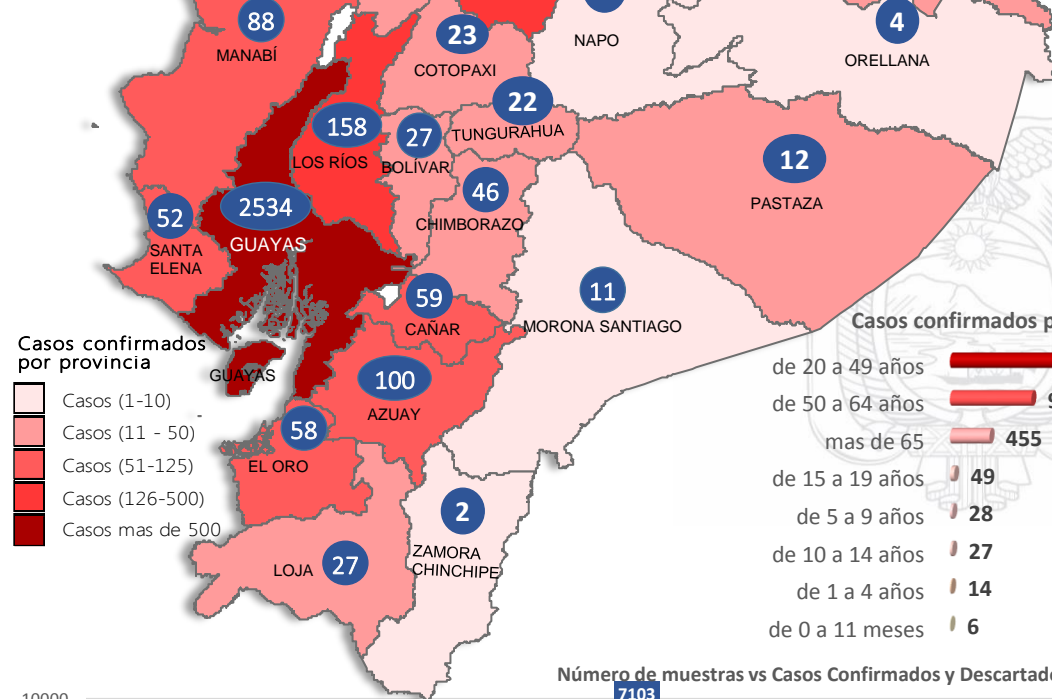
88
MANABÍ
23
COTOPAXI
NAPO
4
ORELLANA
158
LOS RÍOS
27
BOLÍVAR
22
TUNGURAHUA
12
PASTAZA
52
SANTA ELENA
2534
GUAYAS
46
CHIMBORAZO
11
MORONA SANTIAGO
59
CAÑAR
GUAYAS
100
AZUAY
58
EL ORO
2
ZAMORA CHINCHIPE
27
LOJA

Casos confirmados por provincia
Casos (1-10)
Casos (11 - 50)
Casos (51-125)
Casos (126-500)
Casos mas de 500

Casos confirmados p
de 20 a 49 años
de 50 a 64 años
mas de 65 455
de 15 a 19 años 49
de 5 a 9 años 28
de 10 a 14 años 27
de 1 a 4 años 14
de 0 a 11 meses 6

Número de muestras vs Casos Confirmados y Descartad
10000
7103